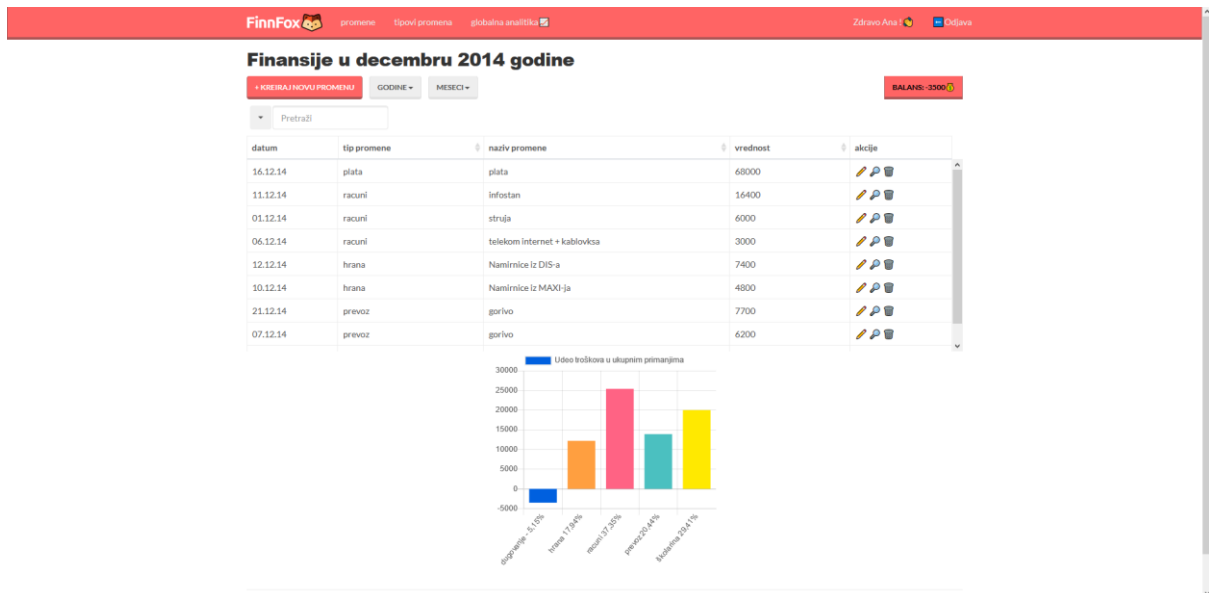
FinnFox promene tipovi promena globalna analitika Zdravo Ana ! Odjava

Finansije u decembru 2014 godine

+ KREIRAJ NOVU PROMENU GODINE MESECI BALANS: -3500

Pretraži

| datum | tip promene | naziv promene | vrednost | akcije |
|---|---|---|---|---|
| 16.12.14 | plata | plata | 68000 | |
| 11.12.14 | racuni | infostan | 16400 | |
| 01.12.14 | racuni | struja | 6000 | |
| 06.12.14 | racuni | telekom internet + kablovksa | 3000 | |
| 12.12.14 | hrana | Namirnice iz DIS-a | 7400 | |
| 10.12.14 | hrana | Namirnice iz MAXI-ja | 4800 | |
| 21.12.14 | prevoz | gorivo | 7700 | |
| 07.12.14 | prevoz | gorivo | 6200 | |

Udeo troškova u ukupnim primanjima

30000
25000
20000
15000
10000
5000
0
-5000

dugovanje -5.15%
hrana 17.64%
racuni 37.35%
prevoz 20.44%
školarina 29.41%